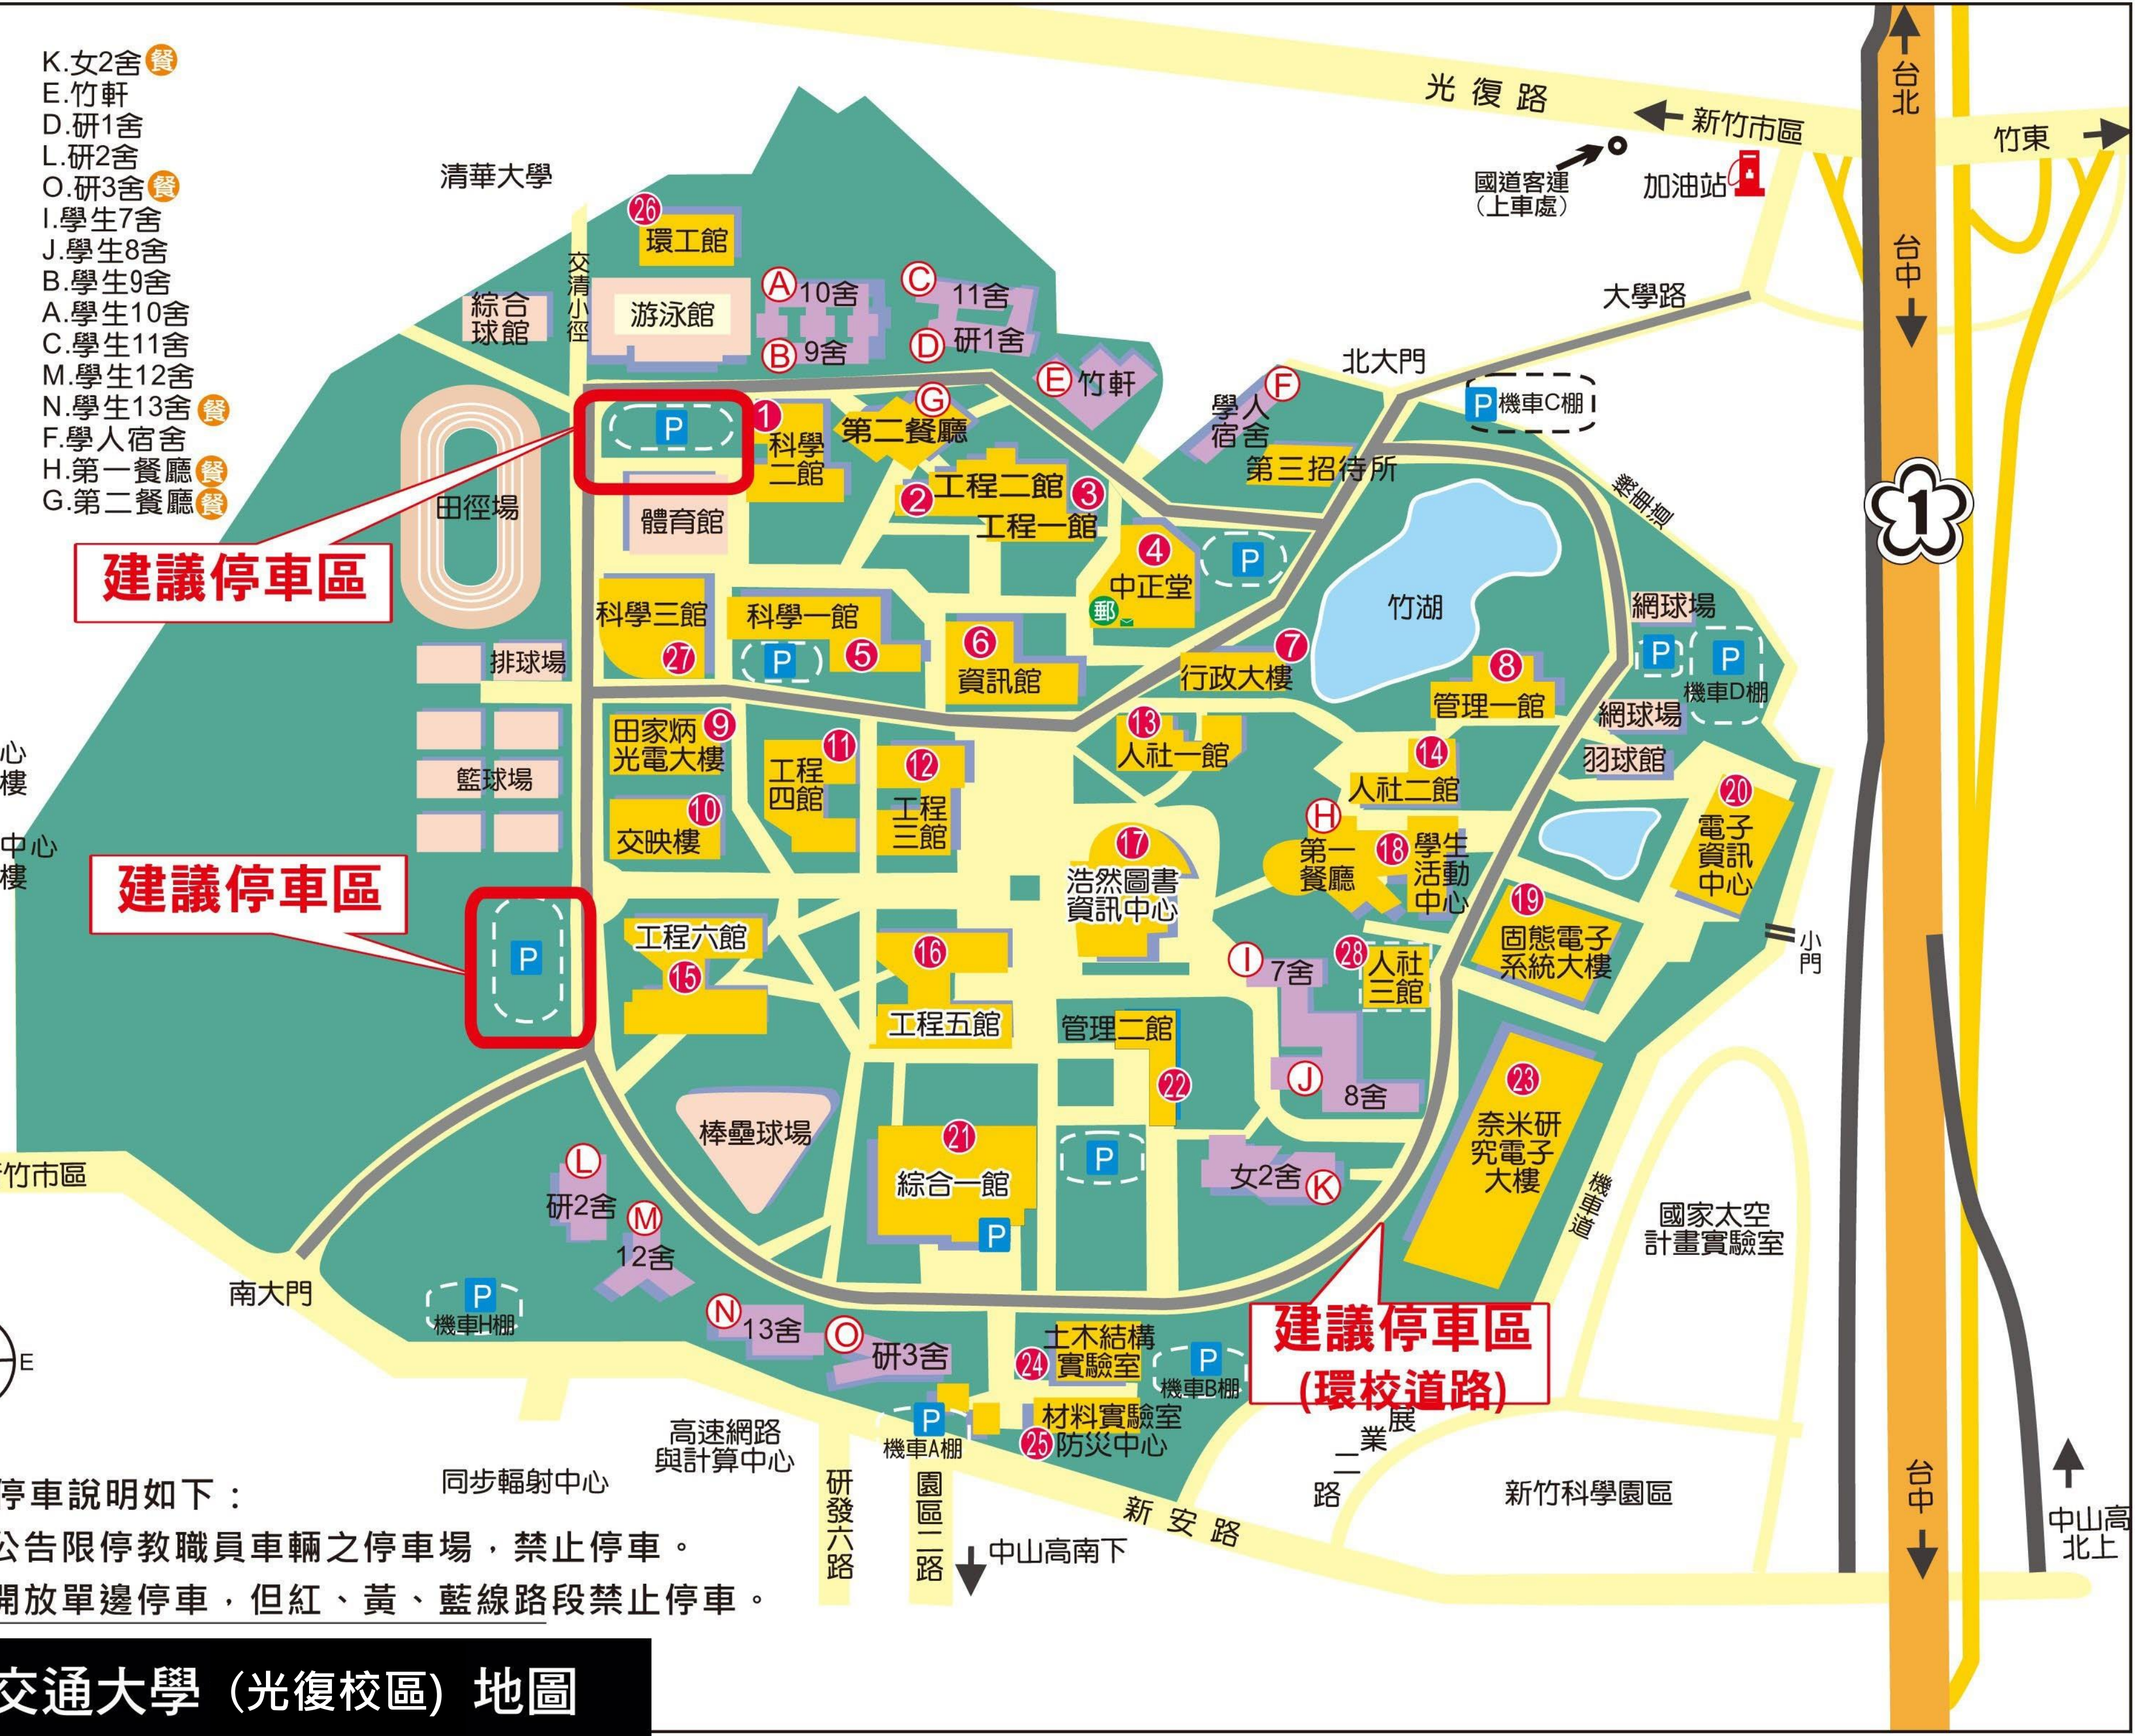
K.女2舍 餐
E.竹軒
D.研1舍
L.研2舍
O.研3舍 餐
I.學生7舍
J.學生8舍
B.學生9舍
A.學生10舍
C.學生11舍
M.學生12舍
N.學生13舍 餐
F.學人宿舍
H.第一餐廳 餐
G.第二餐廳 餐

清華大學

光 復 路
新竹市區
竹東
台北
台中
國道客運（上車處）
加油站
大學路
北大門
P 機車C棚

26 環工館
綜合球館
交清小徑
游泳館
A 10舍
C 11舍
B 9舍
D 研1舍
E 竹軒
F 學人宿舍
第三招待所
G 第二餐廳
1 科學二館
P
體育館
田徑場
建議停車區
2 工程二館 3
工程一館
4 中正堂
郵
P
竹湖
環湖道
1
科學三館 27
科學一館 5
P
6 資訊館
7 行政大樓
8 管理一館
網球場
P P
機車D棚
網球場
羽球館
排球場
籃球場
心
樓
中心
樓
田家炳光電大樓 9
10 交映樓
工程四館 11
12 工程三館
13 人社一館
14 人社二館
20 電子資訊中心
H 第一餐廳
18 學生活動中心
17 浩然圖書資訊中心
19 固態電子系統大樓
小門
建議停車區
P
工程六館
15
16 工程五館
I 7舍
28 人社三館
管理二館
22
J 8舍
23 奈米研究電子大樓
機車道
棒壘球場
21 綜合一館
P
P
女2舍 K
國家太空計畫實驗室
竹市區
L 研2舍
M 12舍
南大門
P 機車H棚
N 13舍
O 研3舍
土木結構實驗室 24
P 機車B棚
建議停車區
(環校道路)
E
P 機車A棚
材料實驗室
25 防災中心
展業二路
高速網路與計算中心
同步輻射中心
研發六路
園區二路
中山高南下
新 安 路
新竹科學園區
台中
中山高北上

停車說明如下：
公告限停教職員車輛之停車場，禁止停車。
開放單邊停車，但紅、黃、藍線路段禁止停車。

交通大學（光復校區）地圖